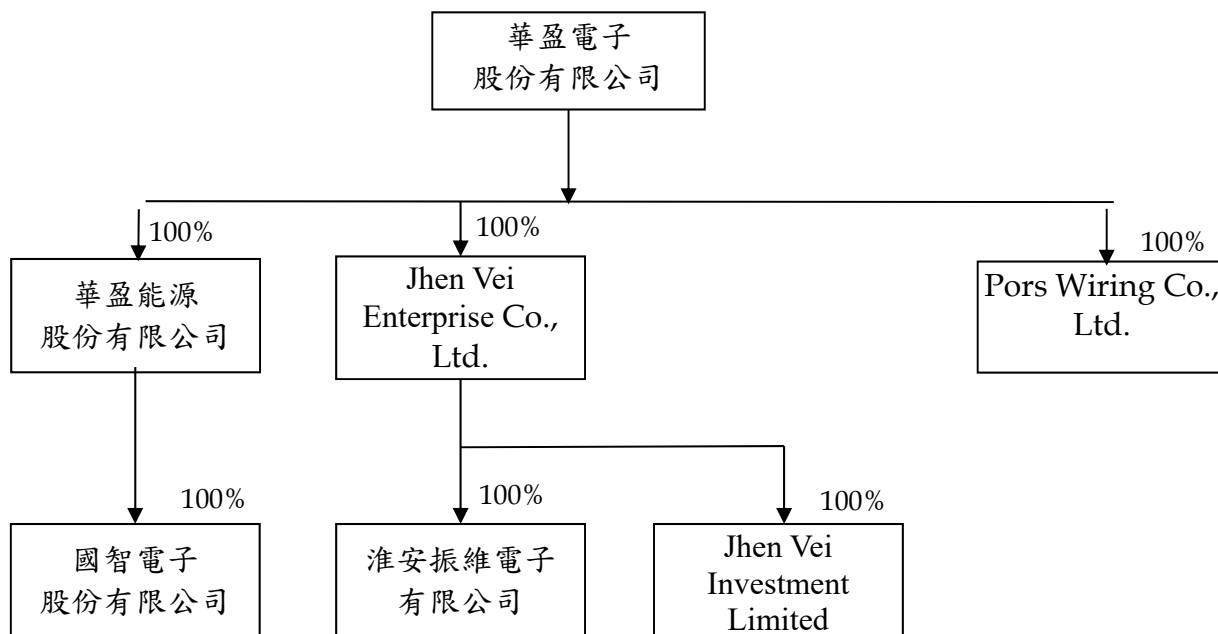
華盈電子
股份有限公司

100%

華盈能源
股份有限公司

100%

Jhen Vei Enterprise Co., Ltd.

100%

Pors Wiring Co., Ltd.

100%

國智電子
股份有限公司

100%

淮安振維電子
有限公司

100%

Jhen Vei Investment Limited